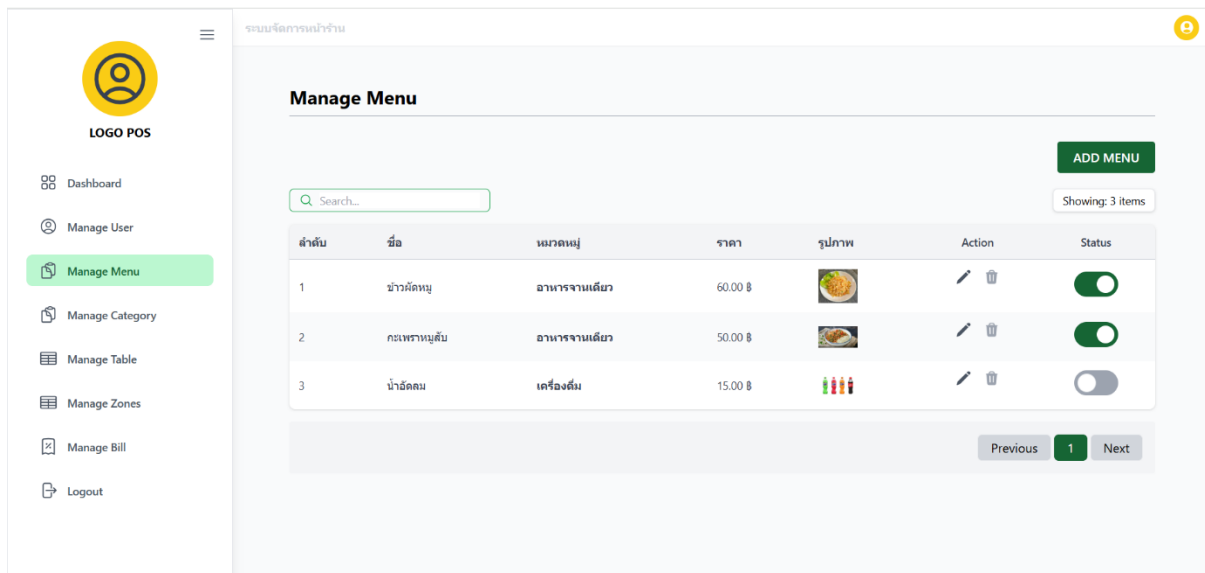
ระบบจัดการหน้าร้าน

LOGO POS

Dashboard
Manage User
Manage Menu
Manage Category
Manage Table
Manage Zones
Manage Bill
Logout

Manage Menu

ADD MENU

Search...

Showing: 3 items

| ลำดับ | ชื่อ | หมวดหมู่ | ราคา | รูปภาพ | Action | Status |
|---|---|---|---|---|---|---|
| 1 | ข้าวผัดหมู | อาหารจานเดียว | 60.00 ฿ | | | |
| 2 | กะเพราหมูสับ | อาหารจานเดียว | 50.00 ฿ | | | |
| 3 | น้ำอัดลม | เครื่องดื่ม | 15.00 ฿ | | | |

Previous 1 Next